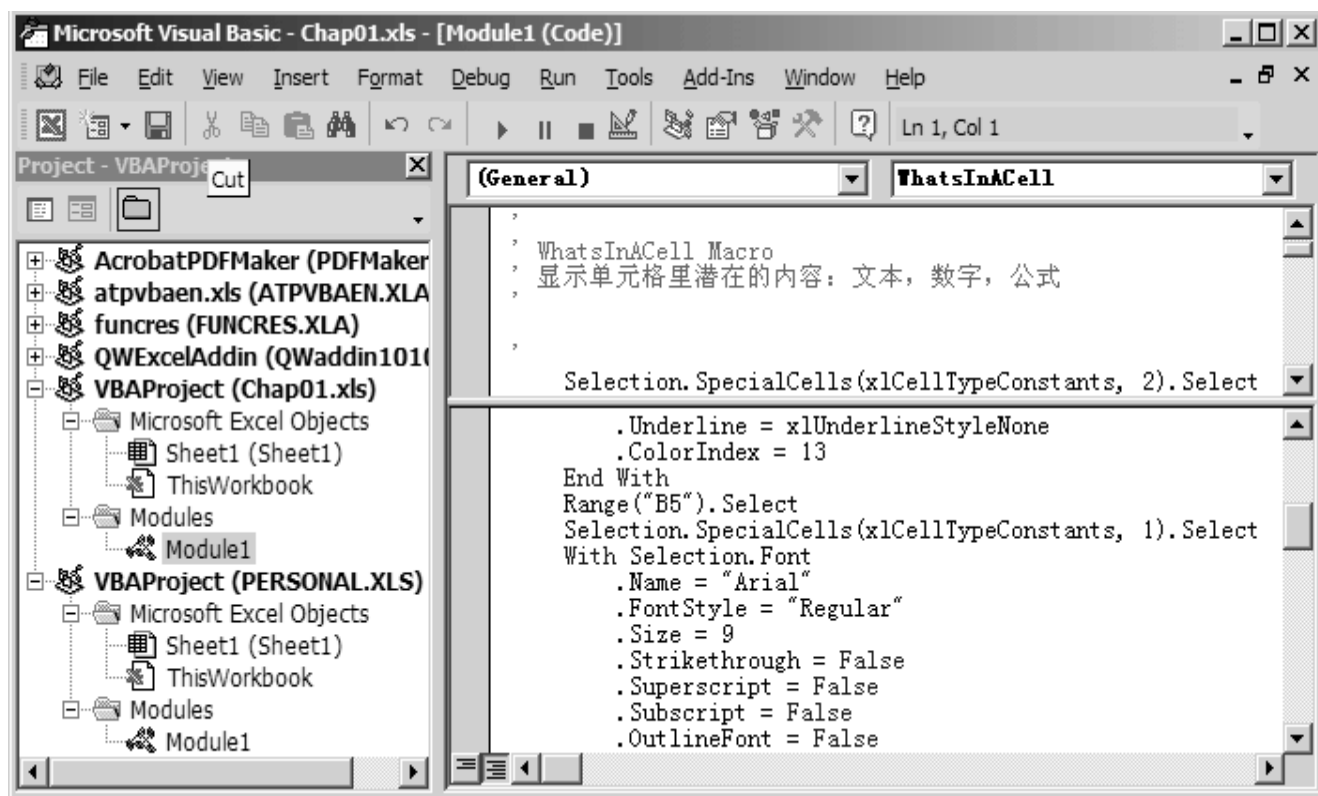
Microsoft Visual Basic - Chap01.xls - [Module1 (Code)]

File Edit View Insert Format Debug Run Tools Add-Ins Window Help

Ln 1, Col 1

Project - VBAProje
Cut

AcrobatPDFMaker (PDFMaker
atpvbaen.xls (ATPVBAEN.XLA
funcres (FUNCRES.XLA)
QWExcelAddin (QWaddin101(
VBAProject (Chap01.xls)
Microsoft Excel Objects
Sheet1 (Sheet1)
ThisWorkbook
Modules
Module1
VBAProject (PERSONAL.XLS)
Microsoft Excel Objects
Sheet1 (Sheet1)
ThisWorkbook
Modules
Module1

(General)
WhatsInACell

'
' WhatsInACell Macro
' 显示单元格里潜在的内容：文本，数字，公式
'

'
Selection.SpecialCells(xlCellTypeConstants, 2).Select

.Underline = xlUnderlineStyleNone
.ColorIndex = 13
End With
Range("B5").Select
Selection.SpecialCells(xlCellTypeConstants, 1).Select
With Selection.Font
.Name = "Arial"
.FontStyle = "Regular"
.Size = 9
.Strikethrough = False
.Superscript = False
.Subscript = False
.OutlineFont = False